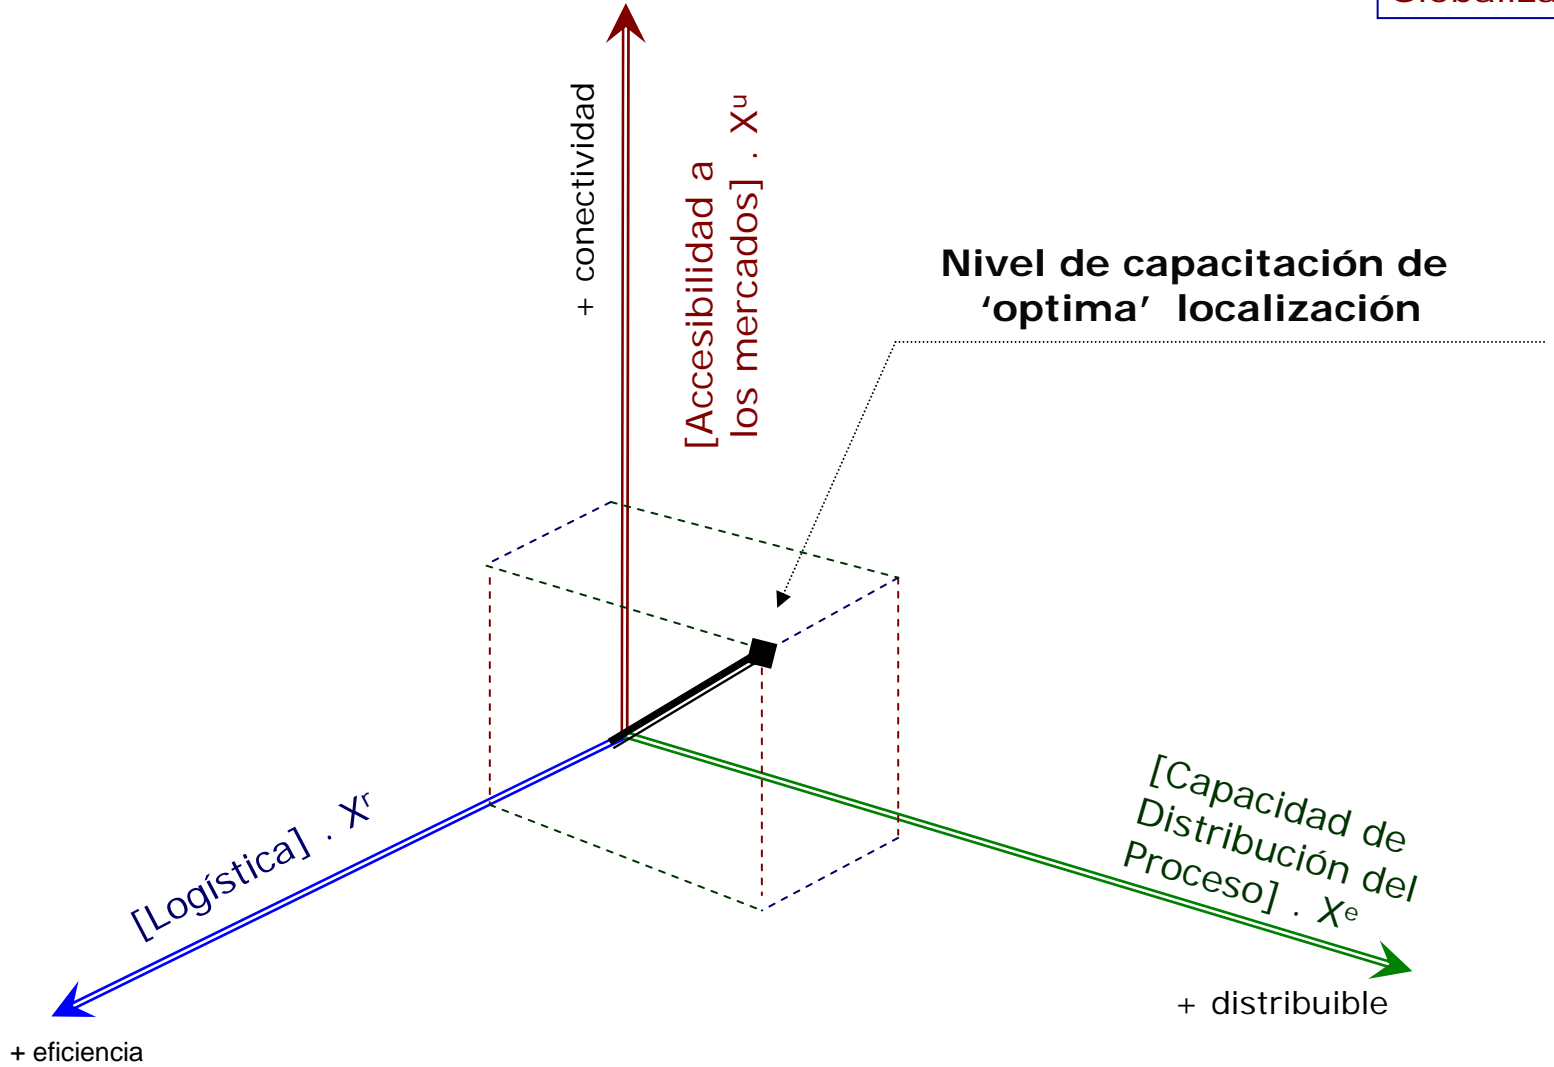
Globaliza

+ conectividad

[Accesibilidad a los mercados] . $X^u$

Nivel de capacitación de 'optima' localización

[Logística] . $X^r$

[Capacidad de Distribución del Proceso] . $X^e$

+ distribuible

+ eficiencia